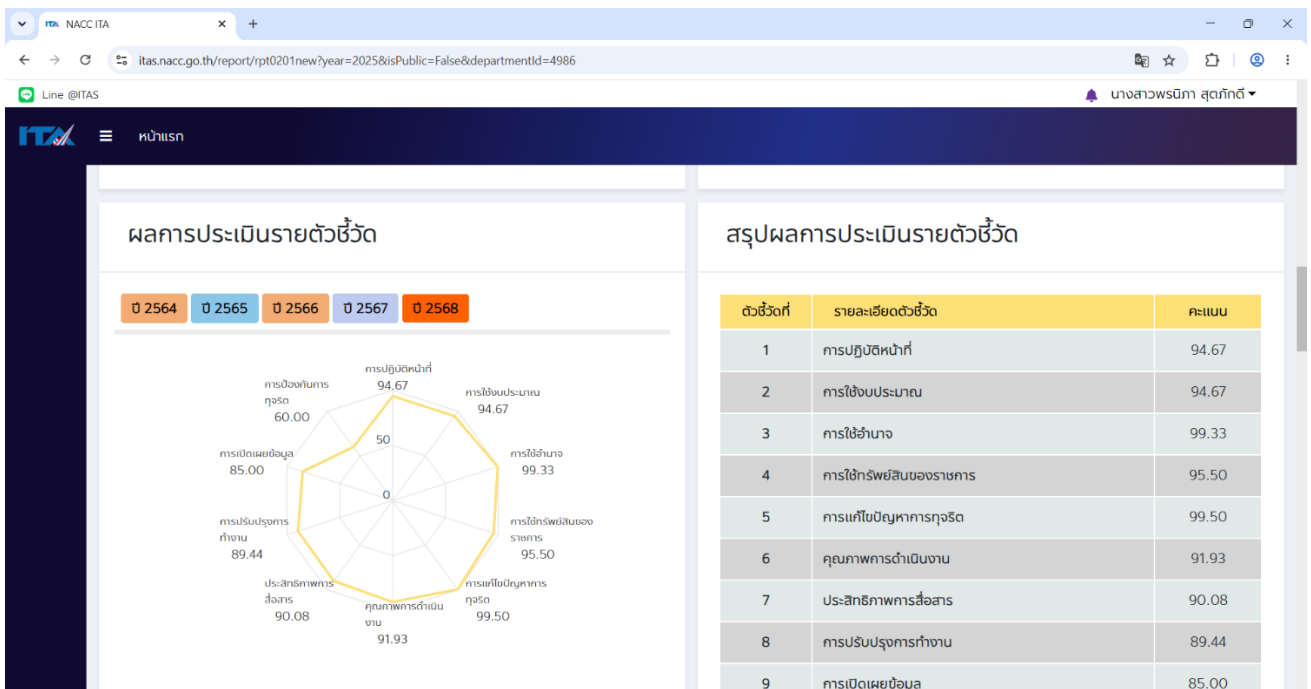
NACC ITA
itas.nacc.go.th/report/rpt0201new?year=2025&isPublic=False&departmentId=4986
Line @ITAS
นางสาวพรนิภา สุดภักดี
ITA
หน้าแรก

ผลการประเมินรายตัวชี้วัด

ปี 2564 ปี 2565 ปี 2566 ปี 2567 ปี 2568

การปฏิบัติหน้าที่
94.67
การใช้งบประมาณ
94.67
การใช้อำนาจ
99.33
การใช้ทรัพย์สินของราชการ
95.50
การแก้ไขปัญหาการทุจริต
99.50
คุณภาพการดำเนินงาน
91.93
ประสิทธิภาพการสื่อสาร
90.08
การปรับปรุงการทำงาน
89.44
การเปิดเผยข้อมูล
85.00
การป้องกันการทุจริต
60.00
50
0

สรุปผลการประเมินรายตัวชี้วัด

| ตัวชี้วัดที่ | รายละเอียดตัวชี้วัด | คะแนน |
|---|---|---|
| 1 | การปฏิบัติหน้าที่ | 94.67 |
| 2 | การใช้งบประมาณ | 94.67 |
| 3 | การใช้อำนาจ | 99.33 |
| 4 | การใช้ทรัพย์สินของราชการ | 95.50 |
| 5 | การแก้ไขปัญหาการทุจริต | 99.50 |
| 6 | คุณภาพการดำเนินงาน | 91.93 |
| 7 | ประสิทธิภาพการสื่อสาร | 90.08 |
| 8 | การปรับปรุงการทำงาน | 89.44 |
| 9 | การเปิดเผยข้อมูล | 85.00 |